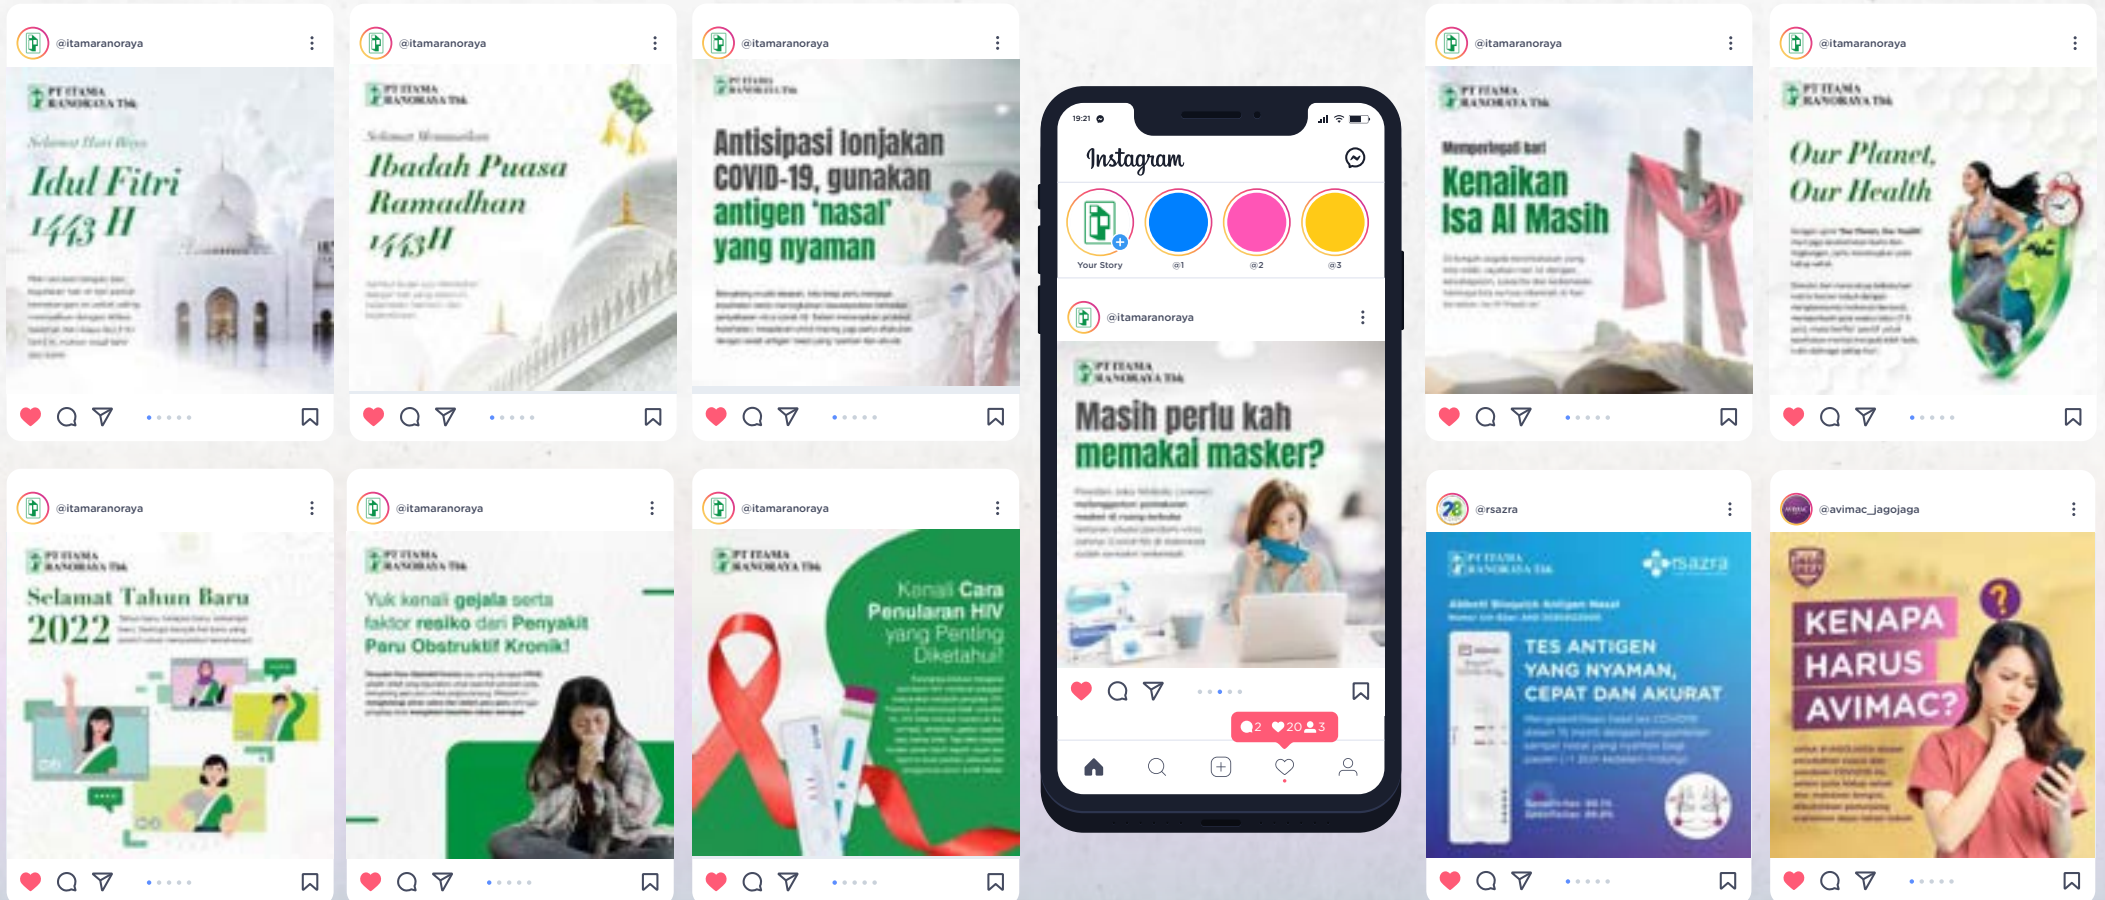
@itamaranoraya

PT ITAMA RANORAYA Tbk

Selamat Hari Raya

Idul Fitri 1443 H

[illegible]

@itamaranoraya

PT ITAMA RANORAYA Tbk

Selamat Menunaikan

Ibadah Puasa Ramadhan 1443H

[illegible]

@itamaranoraya

PT ITAMA RANORAYA Tbk

Antisipasi lonjakan COVID-19, gunakan antigen 'nasal' yang nyaman

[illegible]

19:21

Instagram

Your Story

@1

@2

@3

@itamaranoraya

PT ITAMA RANORAYA Tbk

Masih perlu kah memakai masker?

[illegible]

2 20 3

@itamaranoraya

PT ITAMA RANORAYA Tbk

Memperingati hari

Kenaikan Isa Al Masih

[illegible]

@itamaranoraya

PT ITAMA RANORAYA Tbk

Our Planet, Our Health

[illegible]

@itamaranoraya

PT ITAMA RANORAYA Tbk

Selamat Tahun Baru 2022

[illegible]

@itamaranoraya

PT ITAMA RANORAYA Tbk

Yuk kenali gejala serta faktor resiko dari Penyakit Paru Obstruktif Kronik!

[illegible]

@itamaranoraya

PT ITAMA RANORAYA Tbk

Kenali Cara Penularan HIV yang Penting Diketahui!

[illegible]

@rsazra

PT ITAMA RANORAYA Tbk

rsazra

TES ANTIGEN YANG NYAMAN, CEPAT DAN AKURAT

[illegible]

@avimac_jagojaga

KENAPA HARUS AVIMAC?

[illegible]